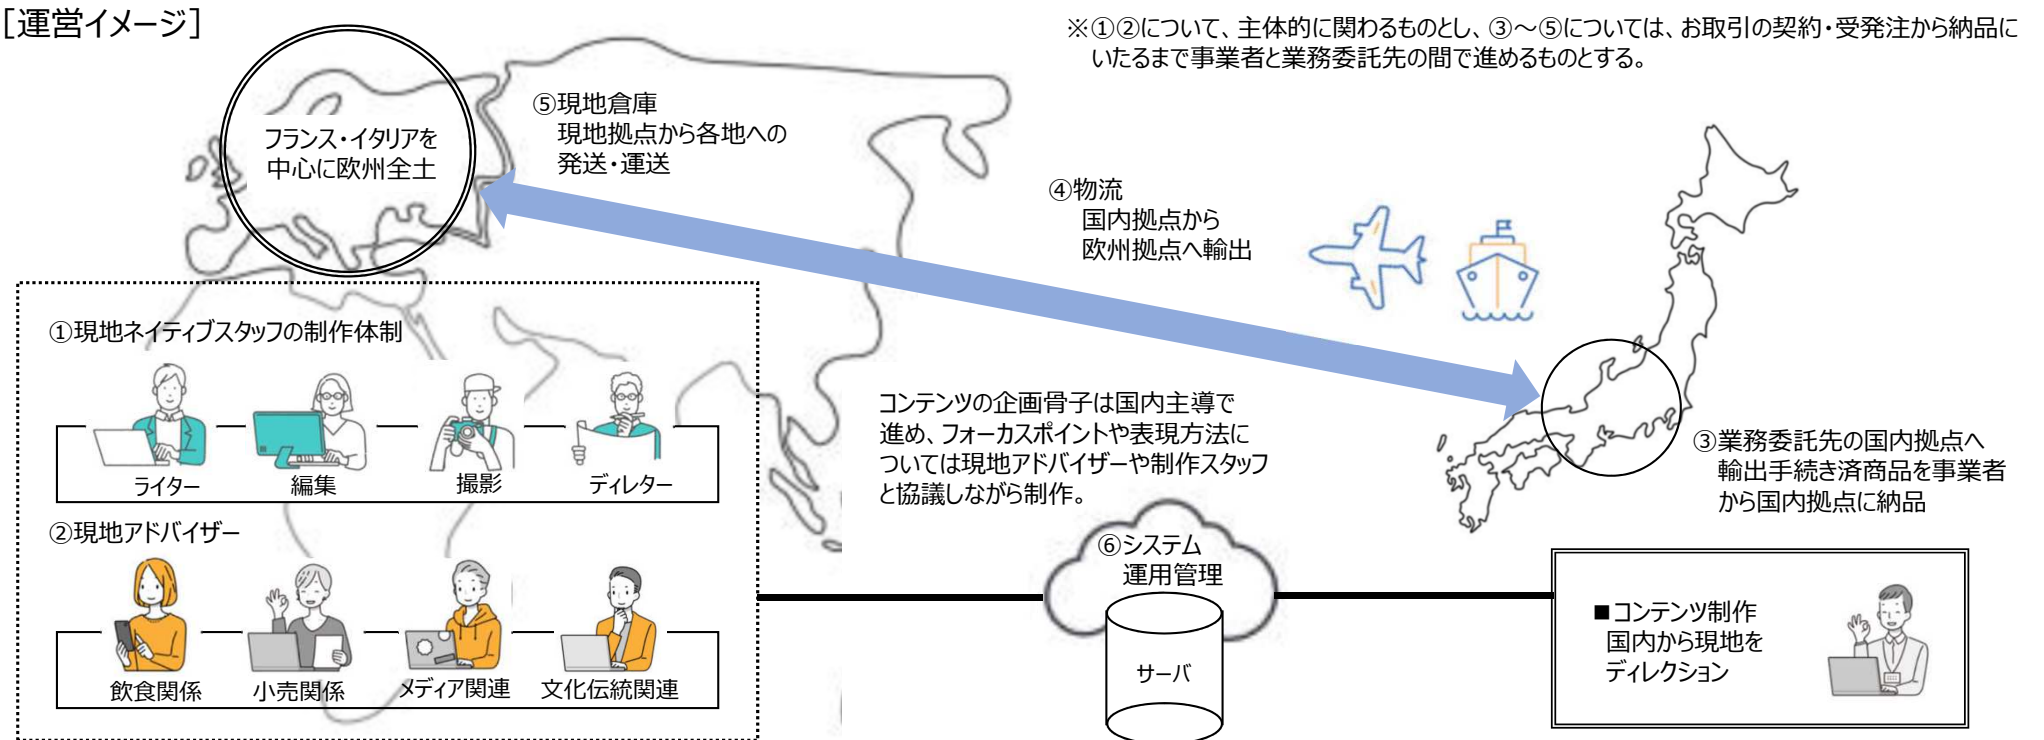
[運営イメージ]

※①②について、主体的に関わるものとし、③～⑤については、お取引の契約・受発注から納品にいたるまで事業者と業務委託先の間で進めるものとする。

フランス・イタリアを中心に欧州全土

⑤現地倉庫
現地拠点から各地への発送・運送

④物流
国内拠点から欧州拠点へ輸出

①現地ネイティブスタッフの制作体制

ライター
編集
撮影
ディレクター

②現地アドバイザー

飲食関係
小売関係
メディア関連
文化伝統関連

コンテンツの企画骨子は国内主導で進め、フォーカスポイントや表現方法については現地アドバイザーや制作スタッフと協議しながら制作。

③業務委託先の国内拠点へ輸出手続き済商品を事業者から国内拠点に納品

⑥システム運用管理

サーバ

■コンテンツ制作
国内から現地をディレクション